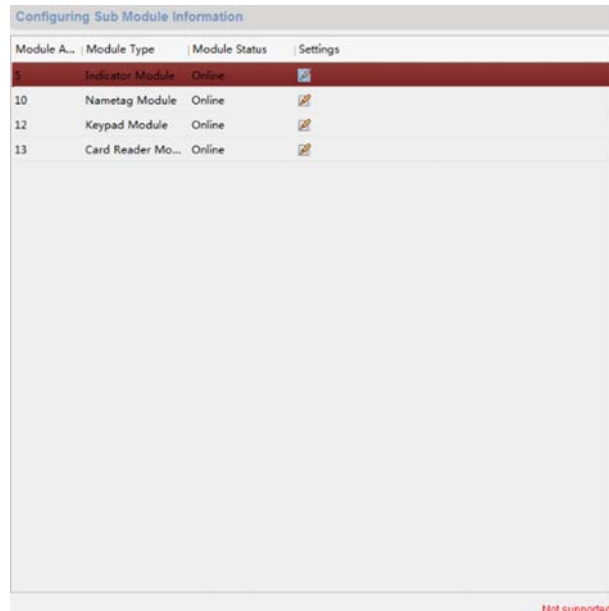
Configuring Sub Module Information

| Module A... | Module Type | Module Status | Settings |
|---|---|---|---|
| 5 | Indicator Module | Online | |
| 10 | Nametag Module | Online | |
| 12 | Keypad Module | Online | |
| 13 | Card Reader Mo... | Online | |

Not supported